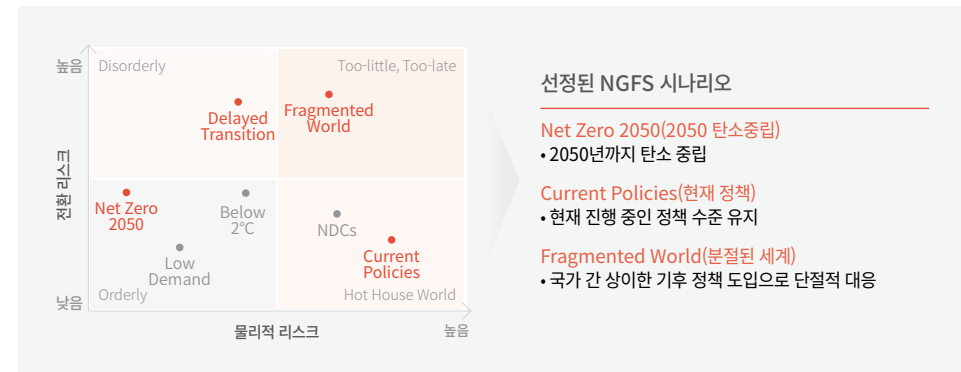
높음
Disorderly
Too-little, Too-late
Delayed Transition
Fragmented World
전환 리스크
Net Zero 2050
Below 2°C
NDCs
Low Demand
Current Policies
낮음
Orderly
Hot House World
물리적 리스크
높음

선정된 NGFS 시나리오

Net Zero 2050(2050 탄소중립)
• 2050년까지 탄소 중립

Current Policies(현재 정책)
• 현재 진행 중인 정책 수준 유지

Fragmented World(분절된 세계)
• 국가 간 상이한 기후 정책 도입으로 단절적 대응